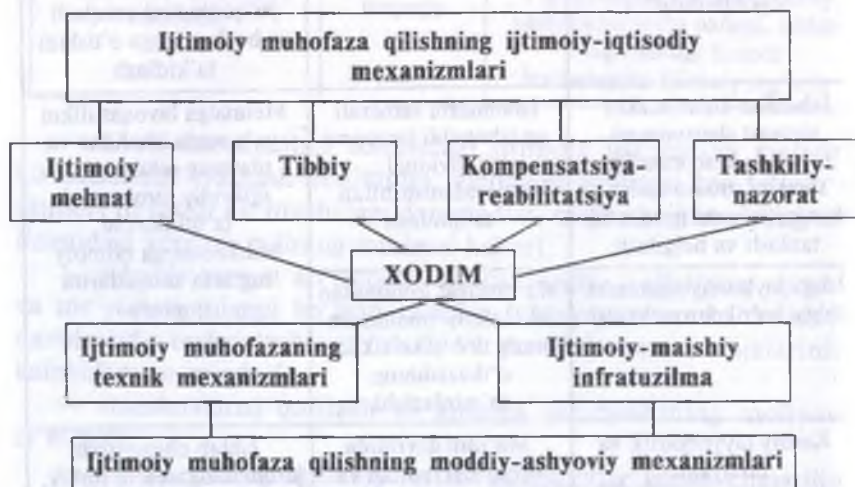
Ijtimoiy muhofaza qilishning ijtimoiy-iqtisodiy mexanizmlari

Ijtimoiy mehnat

Tibbiy

Kompensatsiya-reabilitatsiya

Tashkiliy-nazorat

XODIM

Ijtimoiy muhofazaning texnik mexanizmlari

Ijtimoiy-maishiy infratuzilma

Ijtimoiy muhofaza qilishning moddiy-ashyoviy mexanizmlari